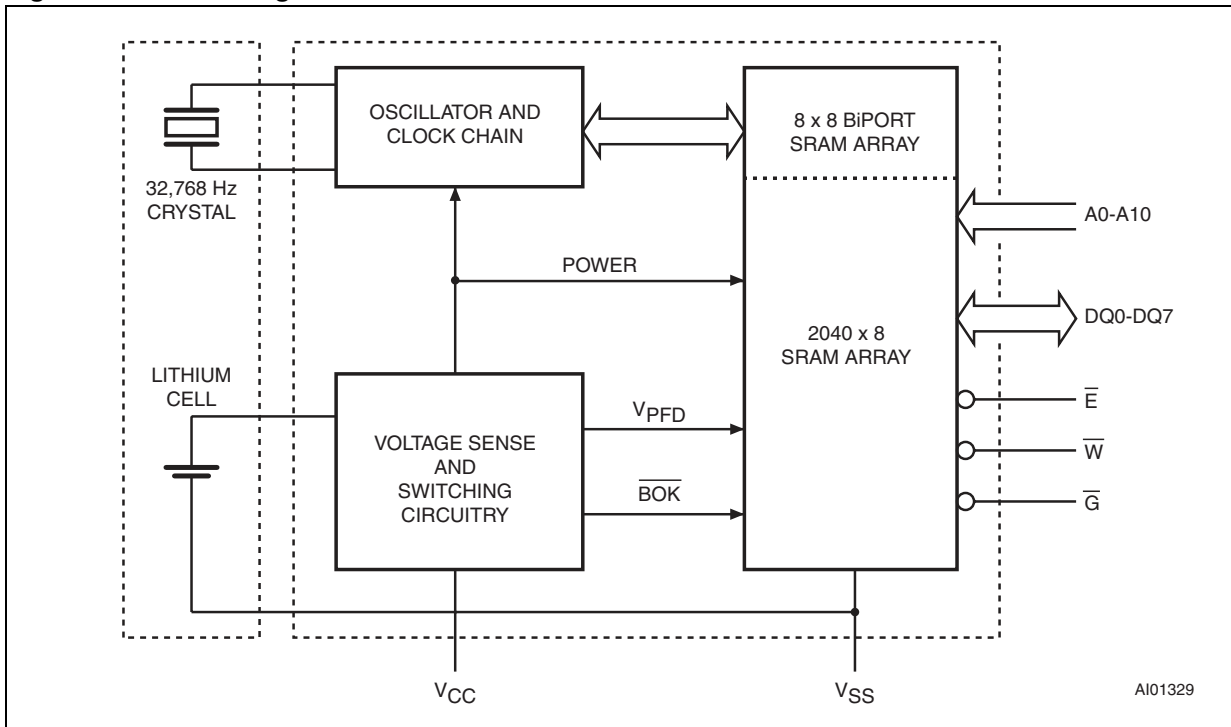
32,768 Hz CRYSTAL

OSCILLATOR AND CLOCK CHAIN

8 x 8 BiPORT SRAM ARRAY

A0-A10

POWER

2040 x 8 SRAM ARRAY

DQ0-DQ7

LITHIUM CELL

VOLTAGE SENSE AND SWITCHING CIRCUITRY

$V_{PFD}$

$\overline{BOK}$

$\overline{E}$

$\overline{W}$

$\overline{G}$

$V_{CC}$

$V_{SS}$

AI01329